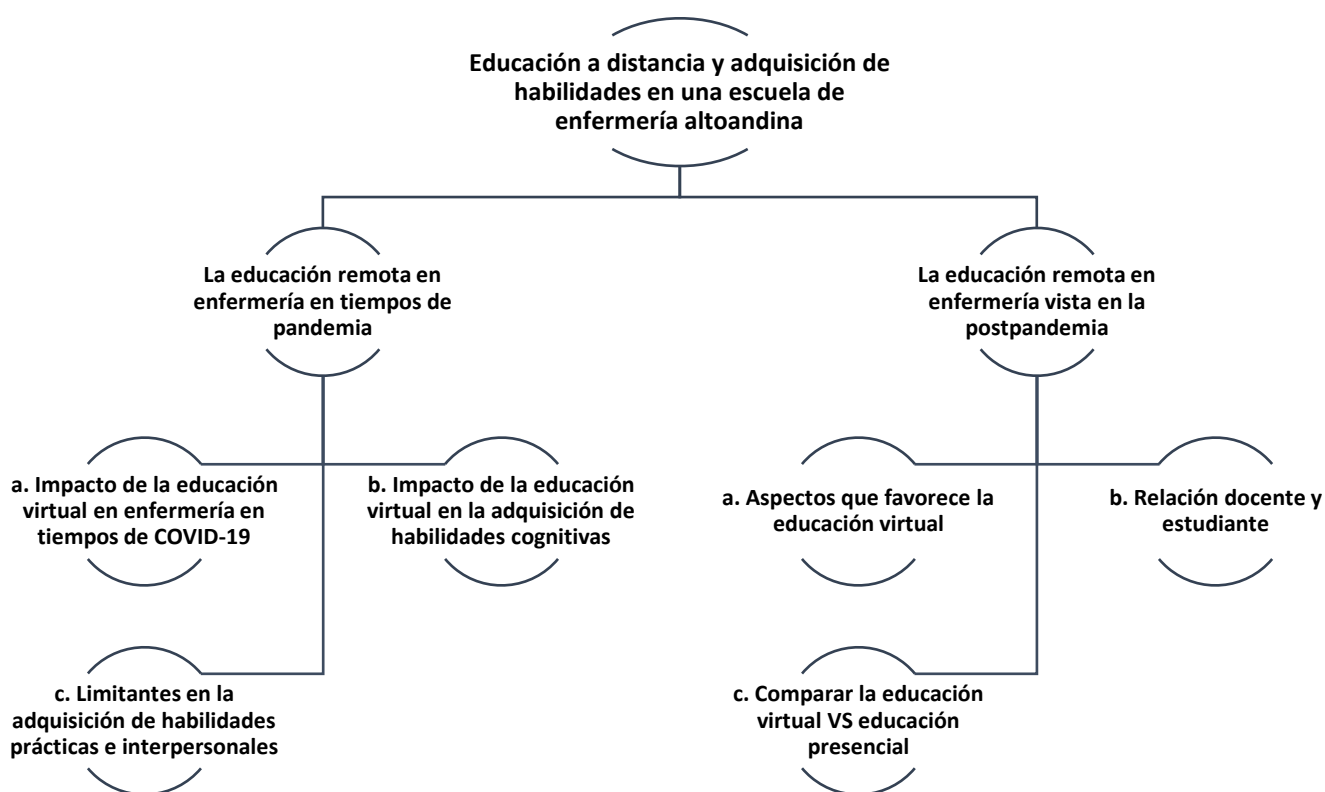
Educación a distancia y adquisición de habilidades en una escuela de enfermería altoandina

La educación remota en enfermería en tiempos de pandemia

La educación remota en enfermería vista en la postpandemia

a. Impacto de la educación virtual en enfermería en tiempos de COVID-19

b. Impacto de la educación virtual en la adquisición de habilidades cognitivas

c. Limitantes en la adquisición de habilidades prácticas e interpersonales

a. Aspectos que favorece la educación virtual

b. Relación docente y estudiante

c. Comparar la educación virtual VS educación presencial